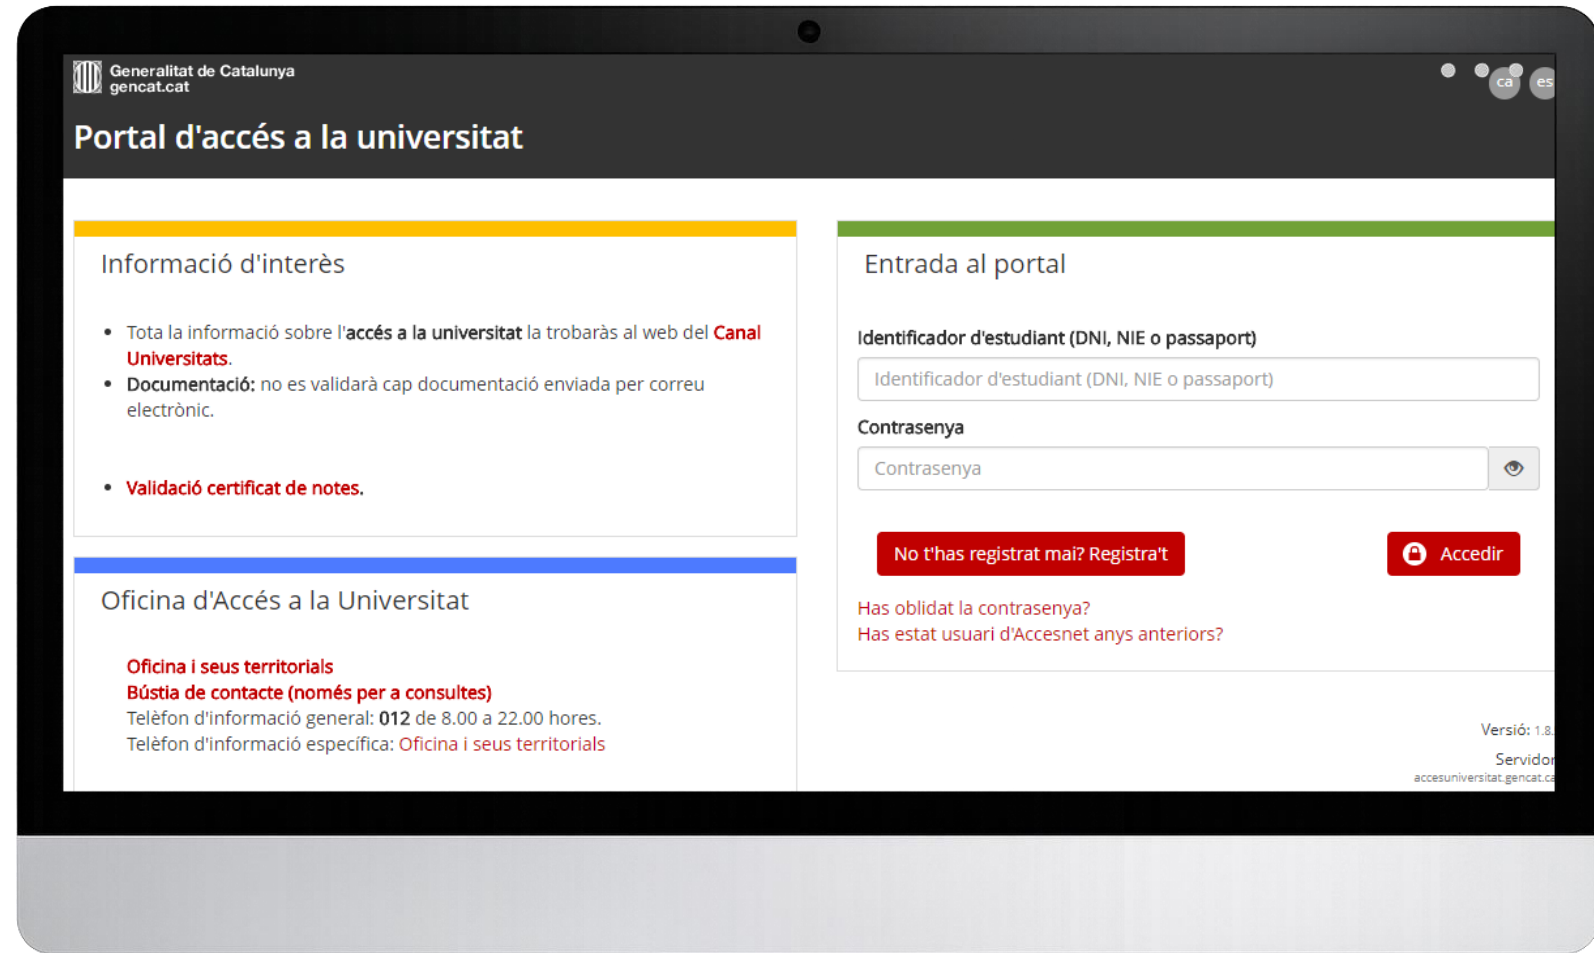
Generalitat de Catalunya
gencat.cat

ca es

Portal d'accés a la universitat

Informació d'interès

- Tota la informació sobre l'accés a la universitat la trobaràs al web del Canal Universitats.
- Documentació: no es validarà cap documentació enviada per correu electrònic.

- Validació certificat de notes.

Oficina d'Accés a la Universitat

Oficina i seus territorials
Bústia de contacte (només per a consultes)
Telèfon d'informació general: 012 de 8.00 a 22.00 hores.
Telèfon d'informació específica: Oficina i seus territorials

Entrada al portal

Identificador d'estudiant (DNI, NIE o passaport)
Identificador d'estudiant (DNI, NIE o passaport)
Contrasenya
Contrasenya

No t'has registrat mai? Registra't
Accedir

Has oblidat la contrasenya?
Has estat usuari d'Accesnet anys anteriors?

Versió: 1.8.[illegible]
Servidor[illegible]
accesuniversitat.gencat.ca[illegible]